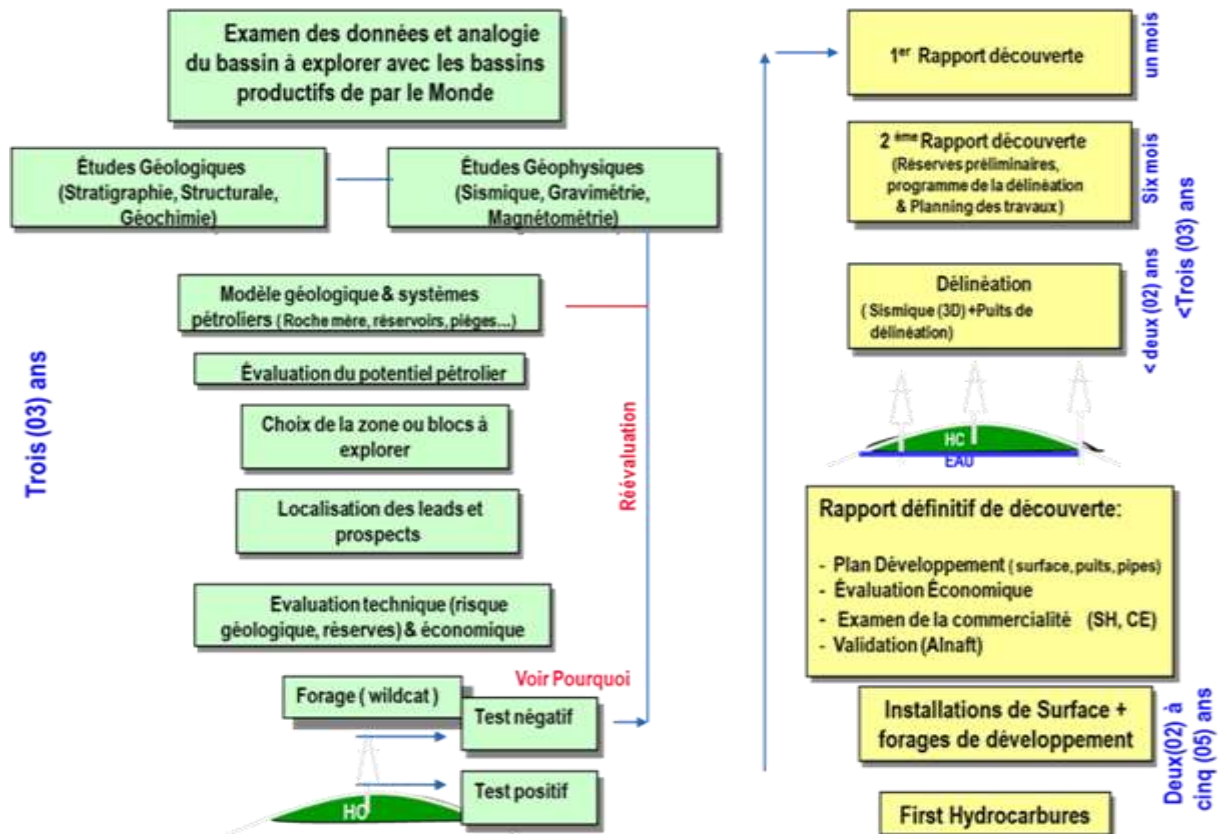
Examen des données et analogie du bassin à explorer avec les bassins productifs de par le Monde

Études Géologiques (Stratigraphie, Structurale, Géochimie)

Études Géophysiques (Sismique, Gravimétrie, Magnétométrie)

Modèle géologique & systèmes pétroliers (Roche mère, réservoirs, pièges...)

Évaluation du potentiel pétrolier

Choix de la zone ou blocs à explorer

Localisation des leads et prospects

Evaluation technique (risque géologique, réserves) & économique

Forage ( wildcat )

Test négatif

Test positif

Voir Pourquoi

Réévaluation

Trois (03) ans

HC

1$^{er}$ Rapport découverte

un mois

2 $^{ème}$ Rapport découverte (Réserves préliminaires, programme de la délinéation & Planning des travaux)

Six mois

Trois (03) ans

Délinéation (Sismique (3D) +Puits de délinéation)

< deux (02) ans

<Trois (03) ans

HC

EAU

Rapport définitif de découverte:

- Plan Développement (surface, puits, pipes)
- Évaluation Économique
- Examen de la commercialité (SH, CE)
- Validation (Alnaft)

Installations de Surface + forages de développement

Deux(02) à cinq (05) ans

First Hydrocarbures